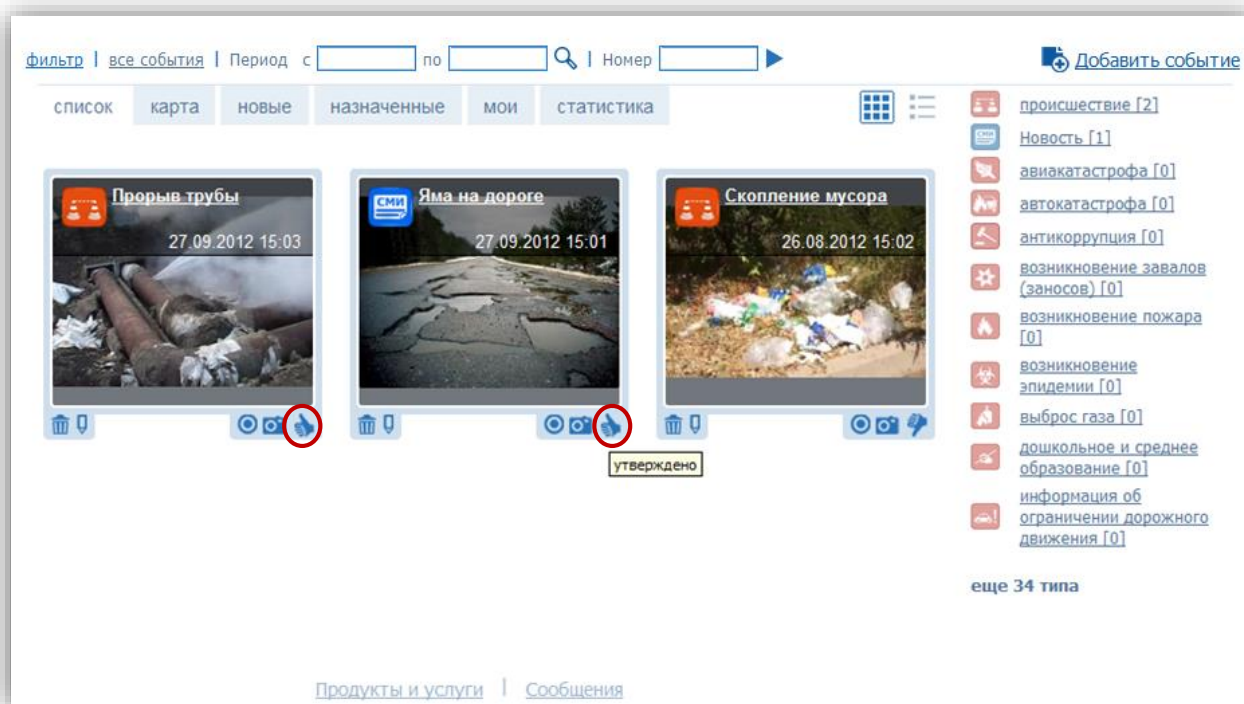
фильтр | все события | Период с [ ] по [ ] | Номер [ ]

Добавить событие

список карта новые назначенные мои статистика

Прорыв трубы
27.09.2012 15:03

СМИ
Яма на дороге
27.09.2012 15:01

утверждено

Скопление мусора
26.08.2012 15:02

происшествие [2]
СМИ
Новость [1]
авиакатастрофа [0]
автокатастрофа [0]
антикоррупция [0]
возникновение завалов (заносов) [0]
возникновение пожара [0]
возникновение эпидемии [0]
выброс газа [0]
дошкольное и среднее образование [0]
информация об ограничении дорожного движения [0]

еще 34 типа

Продукты и услуги | Сообщения